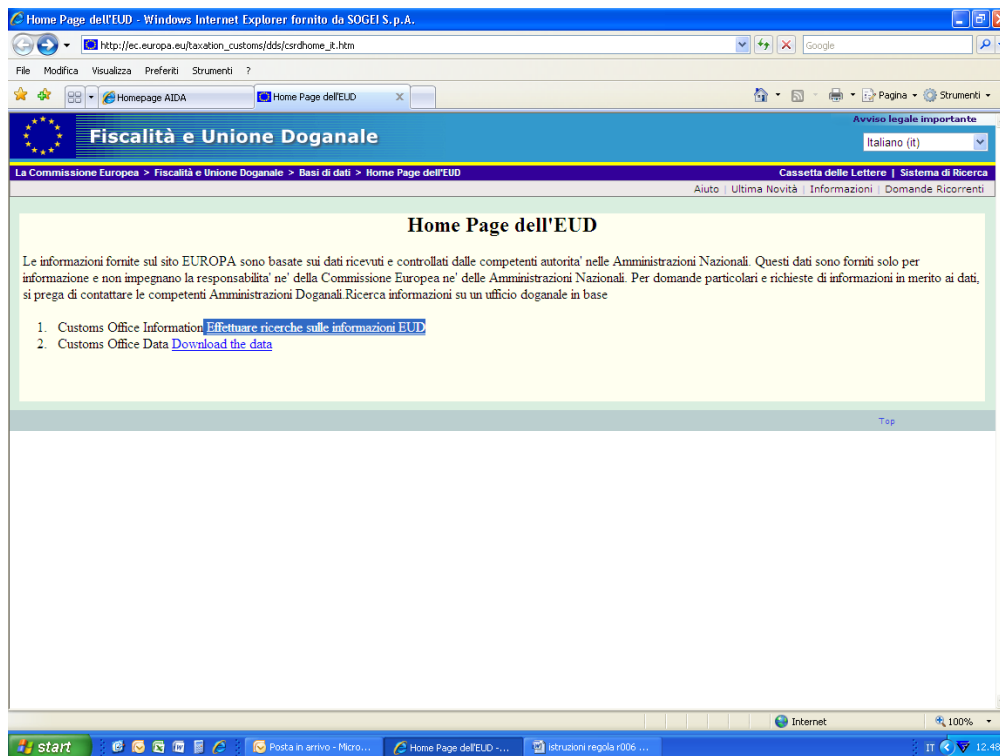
Home Page dell'EUD - Windows Internet Explorer fornito da SOGEI S.p.A.

http://ec.europa.eu/taxation_customs/dds/csrdhome_it.htm

Google

File Modifica Visualizza Preferiti Strumenti ?

Homepage AIDA | Home Page dell'EUD

Pagina · Strumenti ·

Fiscalità e Unione Doganale

Avviso legale importante

Italiano (it)

La Commissione Europea > Fiscalità e Unione Doganale > Basi di dati > Home Page dell'EUD

Cassetta delle Lettere | Sistema di Ricerca

Aiuto | Ultima Novità | Informazioni | Domande Ricorrenti

Home Page dell'EUD

Le informazioni fornite sul sito EUROPA sono basate sui dati ricevuti e controllati dalle competenti autorita' nelle Amministrazioni Nazionali. Questi dati sono forniti solo per informazione e non impegnano la responsabilita' ne' della Commissione Europea ne' delle Amministrazioni Nazionali. Per domande particolari e richieste di informazioni in merito ai dati, si prega di contattare le competenti Amministrazioni Doganali.Ricerca informazioni su un ufficio doganale in base

1. Customs Office Information Effettuare ricerche sulle informazioni EUD
2. Customs Office Data Download the data

Top

Internet

100%

start | Posta in arrivo - Micro... | Home Page dell'EUD -... | istruzioni regola r006 ...

IT 12.48